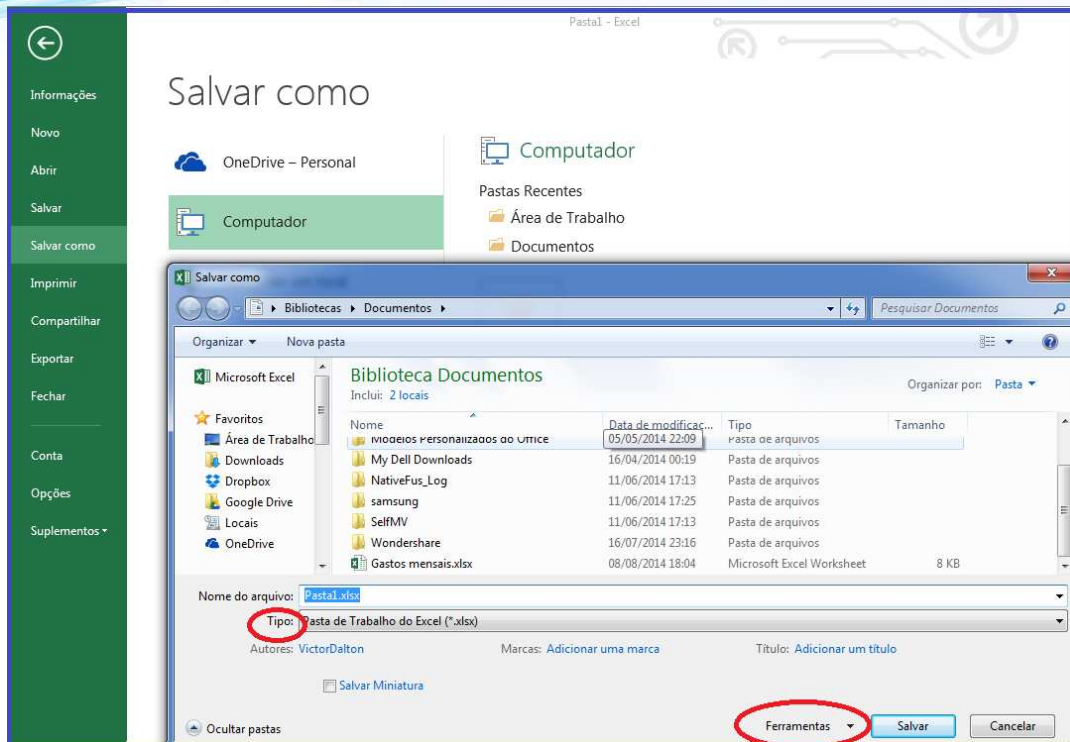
Pasta1 - Excel

Informações
Novo
Abrir
Salvar
Salvar como
Imprimir
Compartilhar
Exportar
Fechar
Conta
Opções
Suplementos

Salvar como

OneDrive – Personal

Computador

Computador

Pastas Recentes

Área de Trabalho

Documentos

Salvar como

Bibliotecas ▸ Documentos ▸

Pesquisar Documentos

Organizar ▾ Nova pasta

Microsoft Excel

Favoritos
Área de Trabalho
Downloads
Dropbox
Google Drive
Locais
OneDrive

Biblioteca Documentos
Inclui: 2 locais

Organizar por: Pasta ▾

| Nome | Data de modificaç... | Tipo | Tamanho |
|---|---|---|---|
| Modelos Personalizados do Office | 05/05/2014 22:09 | Pasta de arquivos | |
| My Dell Downloads | 16/04/2014 00:19 | Pasta de arquivos | |
| NativeFus_Log | 11/06/2014 17:13 | Pasta de arquivos | |
| samsung | 11/06/2014 17:25 | Pasta de arquivos | |
| SelfMV | 11/06/2014 17:13 | Pasta de arquivos | |
| Wondershare | 16/07/2014 23:16 | Pasta de arquivos | |
| Gastos mensais.xlsx | 08/08/2014 18:04 | Microsoft Excel Worksheet | 8 KB |

Nome do arquivo: Pasta1.xlsx

Tipo: Pasta de Trabalho do Excel (*.xlsx)

Autores: VictorDalton Marcas: Adicionar uma marca Título: Adicionar um título

Salvar Miniatura

Ocultar pastas

Ferramentas ▾ Salvar Cancelar